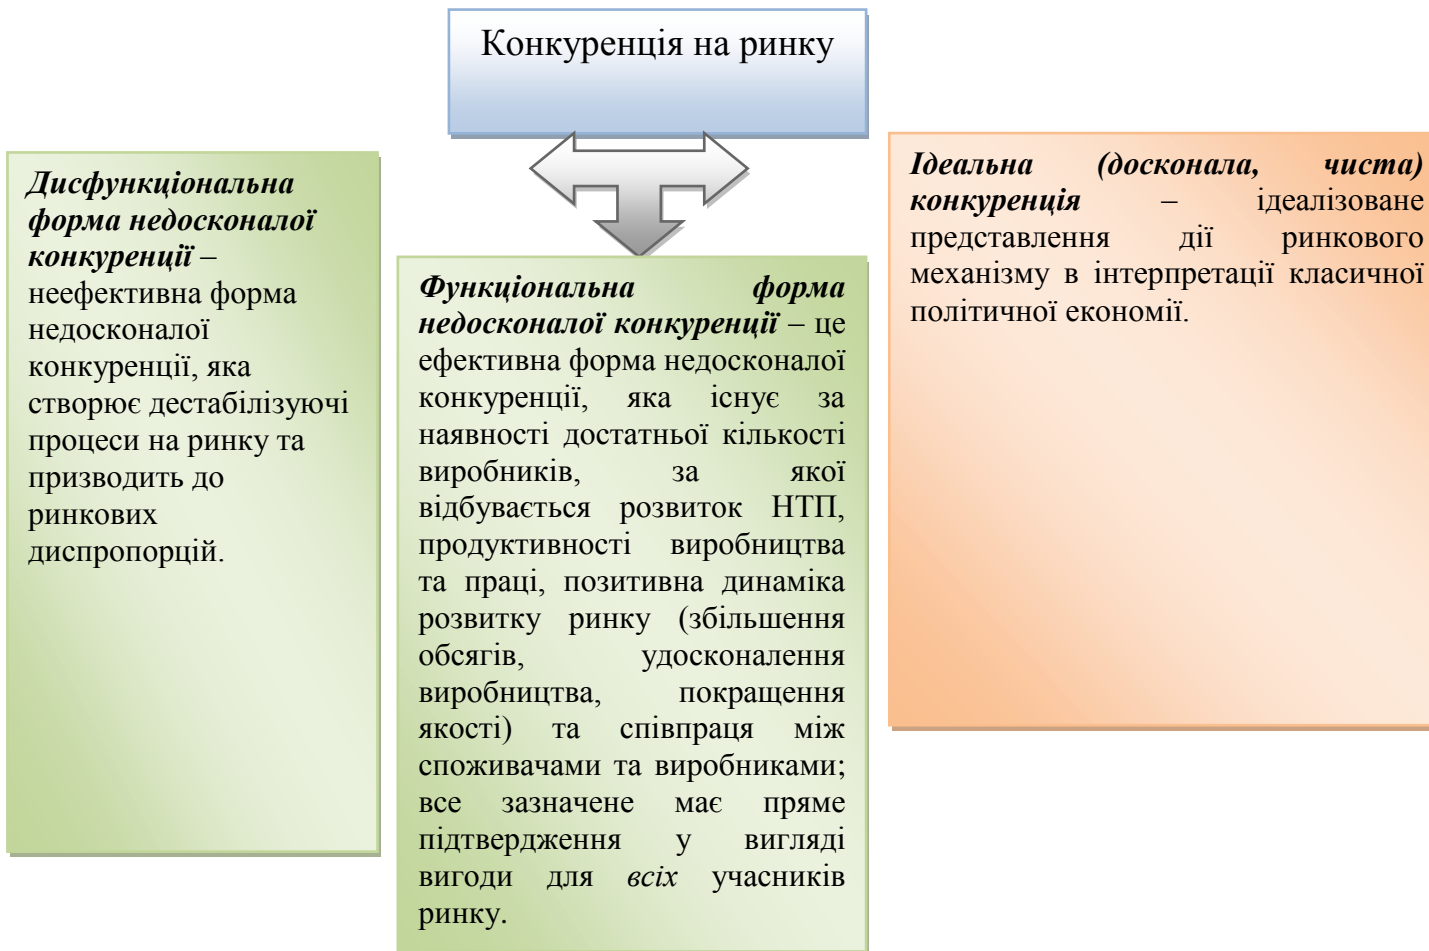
Конкуренція на ринку

*Дисфункціональна форма недосконалої конкуренції* – неефективна форма недосконалої конкуренції, яка створює дестабілізуючі процеси на ринку та призводить до ринкових диспропорцій.

*Функціональна форма недосконалої конкуренції* – це ефективна форма недосконалої конкуренції, яка існує за наявності достатньої кількості виробників, за якої відбувається розвиток НТП, продуктивності виробництва та праці, позитивна динаміка розвитку ринку (збільшення обсягів, удосконалення виробництва, покращення якості) та співпраця між споживачами та виробниками; все зазначене має пряме підтвердження у вигляді вигоди для *всіх* учасників ринку.

*Ідеальна (досконала, чиста) конкуренція* – ідеалізоване представлення дії ринкового механізму в інтерпретації класичної політичної економії.